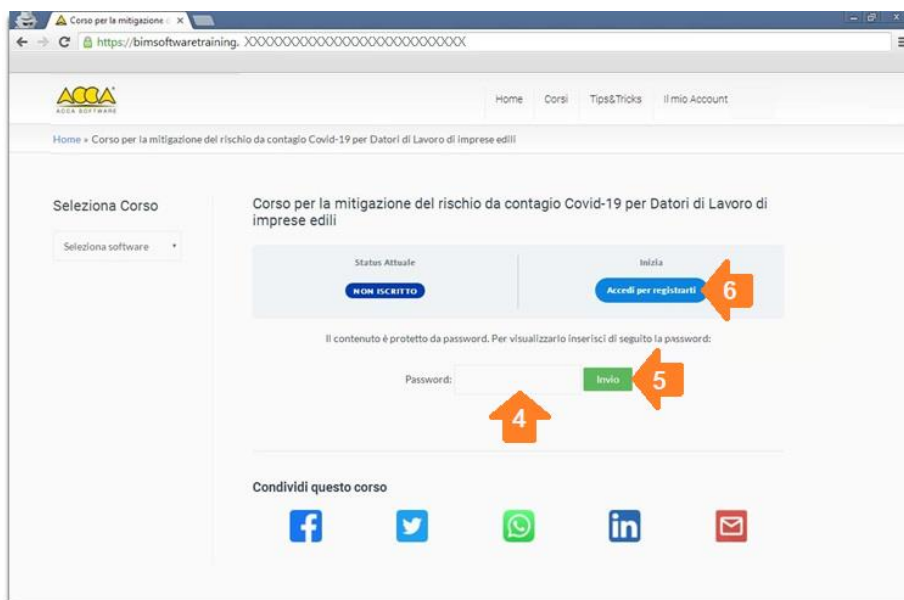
Corso per la mitigazione d ×

https://bimsoftwaretraining. XXXXXXXXXXXXXXXXXXXXXXXXXX

ACCA
ACCA SOFTWARE

Home Corsi Tips&Tricks Il mio Account

Home » Corso per la mitigazione del rischio da contagio Covid-19 per Datori di Lavoro di imprese edili

Seleziona Corso

Seleziona software

Corso per la mitigazione del rischio da contagio Covid-19 per Datori di Lavoro di imprese edili

Status Attuale
NON ISCRITTO

Inizia
Accedi per registrarti

6

Il contenuto è protetto da password. Per visualizzarlo inserisci di seguito la password:

Password:

Invio

5

4

Condividi questo corso